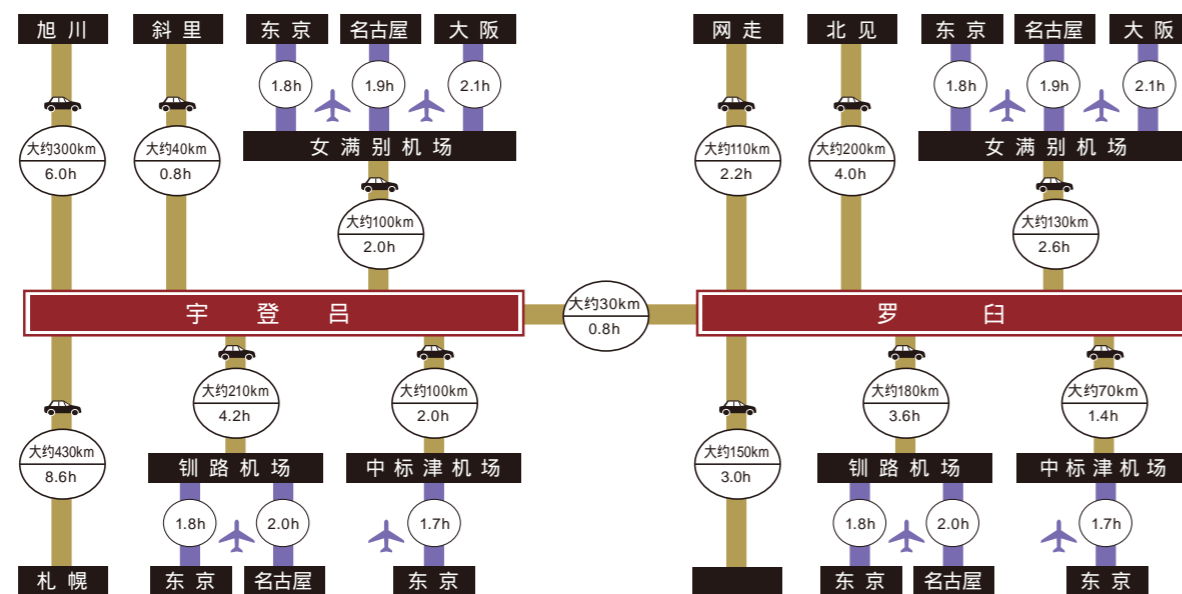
旭川

斜里

东京

名古屋

大阪

1.8h

1.9h

2.1h

女满别机场

大约300km
6.0h

大约40km
0.8h

大约100km
2.0h

宇登吕

大约30km
0.8h

大约430km
8.6h

大约210km
4.2h

大约100km
2.0h

钏路机场

中标津机场

1.8h

2.0h

1.7h

札幌

东京

名古屋

东京

网走

北见

东京

名古屋

大阪

1.8h

1.9h

2.1h

女满别机场

大约110km
2.2h

大约200km
4.0h

大约130km
2.6h

罗臼

大约150km
3.0h

大约180km
3.6h

大约70km
1.4h

钏路机场

中标津机场

1.8h

2.0h

1.7h

东京

名古屋

东京